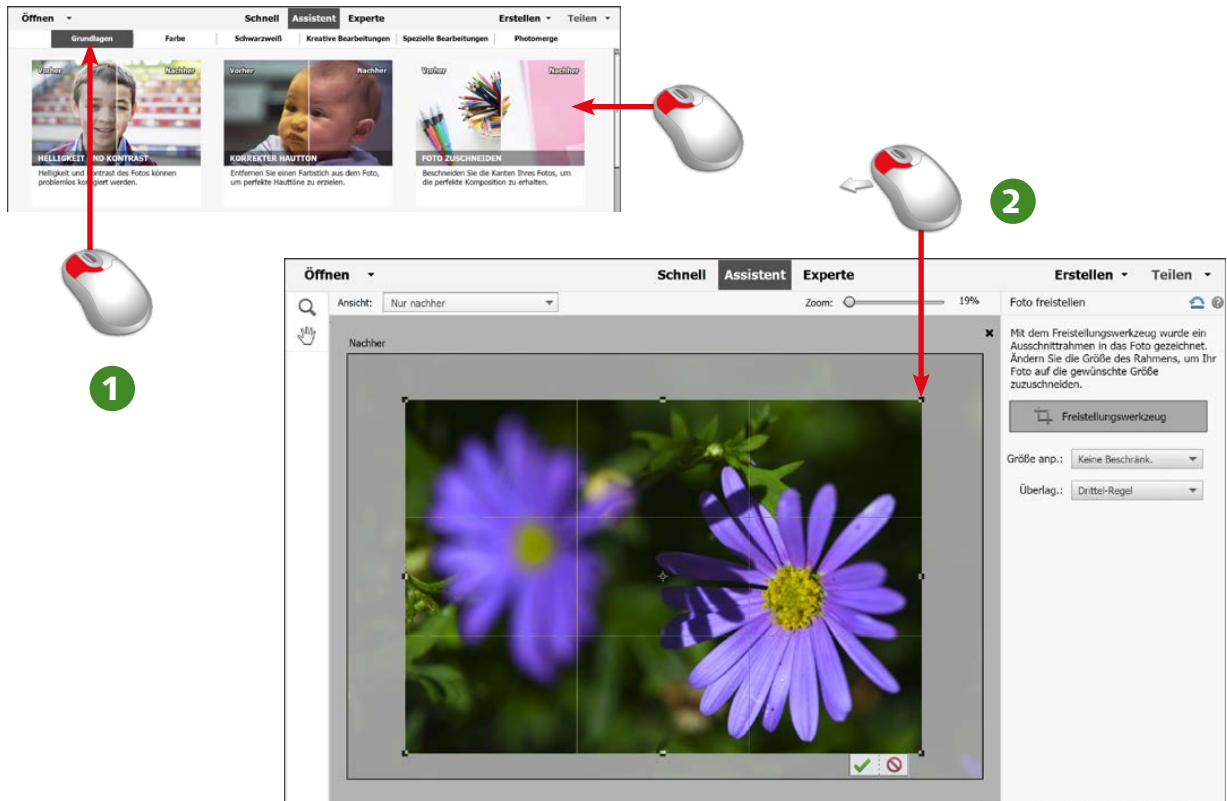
Öffnen
Schnell Assistent Experte
Erstellen Teilen
Grundlagen Farbe Schwarzweiß Kreative Bearbeitungen Spezielle Bearbeitungen Photomerge

Vorher Nachher
HELLIGKEIT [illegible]ND KONTRAST
Helligkeit und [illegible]ontrast des Fotos können problemlos ko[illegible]igiert werden.

Vorher Nachher
KORREKTER HAUTTON
Entfernen Sie einen Farbstich aus dem Foto, um perfekte Hauttöne zu erzielen.

Vorher Nachher
FOTO ZUSCHNEIDEN
Beschneiden Sie die Kanten Ihres Fotos, um die perfekte Komposition zu erhalten.

1

2

Öffnen
Schnell Assistent Experte
Erstellen Teilen
Ansicht: Nur nachher
Zoom: 19%
Nachher
Foto freistellen
Mit dem Freistellungswerkzeug wurde ein Ausschnittrahmen in das Foto gezeichnet. Ändern Sie die Größe des Rahmens, um Ihr Foto auf die gewünschte Größe zuzuschneiden.
Freistellungswerkzeug
Größe anp.: Keine Beschränk.
Überlag.: Drittel-Regel